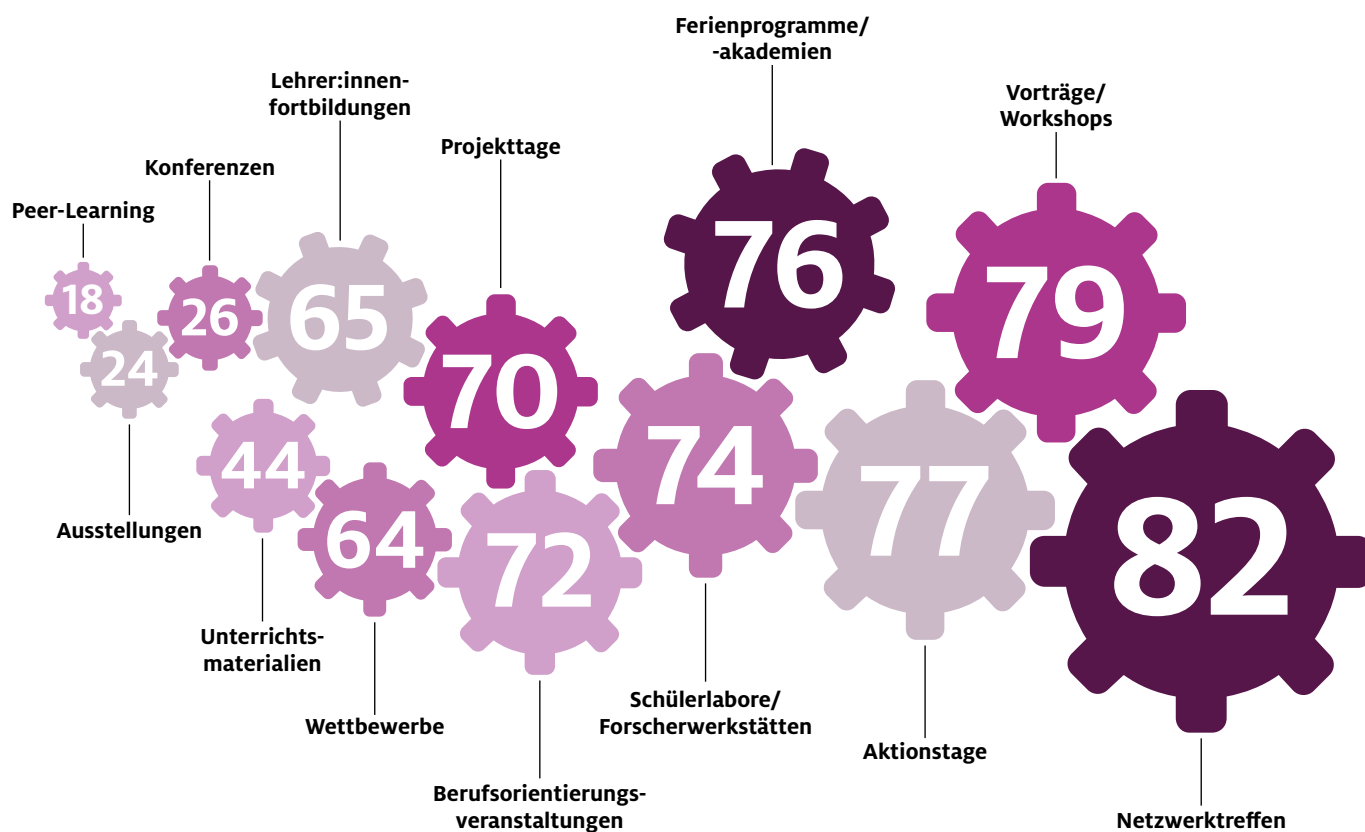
Ferienprogramme/
-akademien

Vorträge/
Workshops

Lehrer:innen-
fortbildungen

Projekttage

Konferenzen

Peer-Learning

18

26

65

24

70

76

79

44

64

72

74

77

82

Ausstellungen

Unterrichts-
materialien

Wettbewerbe

Berufsorientierungs-
veranstaltungen

Schülerlabore/
Forscherwerkstätten

Aktionstage

Netzwerktreffen